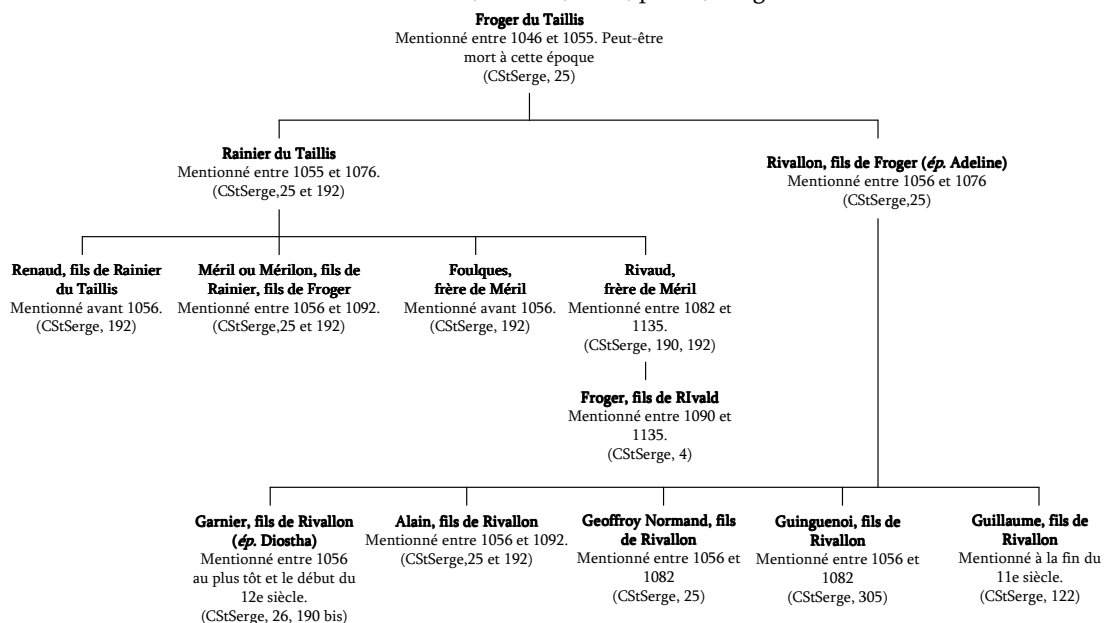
Froger du Taillis
Mentionné entre 1046 et 1055. Peut-être mort à cette époque
(CStSerge, 25)

Rainier du Taillis
Mentionné entre 1055 et 1076.
(CStSerge,25 et 192)

Rivallon, fils de Froger (*ép.* Adeline)
Mentionné entre 1056 et 1076
(CStSerge,25)

Renaud, fils de Rainier du Taillis
Mentionné avant 1056.
(CStSerge, 192)

Méril ou Mérilon, fils de Rainier, fils de Froger
Mentionné entre 1056 et 1092.
(CStSerge,25 et 192)

Foulques, frère de Méril
Mentionné avant 1056.
(CStSerge, 192)

Rivaud, frère de Méril
Mentionné entre 1082 et 1135.
(CStSerge, 190, 192)

Froger, fils de RIvald
Mentionné entre 1090 et 1135.
(CStSerge, 4)

Garnier, fils de Rivallon (*ép.* Diostha)
Mentionné entre 1056 au plus tôt et le début du 12e siècle.
(CStSerge, 26, 190 bis)

Alain, fils de Rivallon
Mentionné entre 1056 et 1092.
(CStSerge,25 et 192)

Geoffroy Normand, fils de Rivallon
Mentionné entre 1056 et 1082
(CStSerge, 25)

Guinguenoi, fils de Rivallon
Mentionné entre 1056 et 1082
(CStSerge, 305)

Guillaume, fils de Rivallon
Mentionné à la fin du 11e siècle.
(CStSerge, 122)